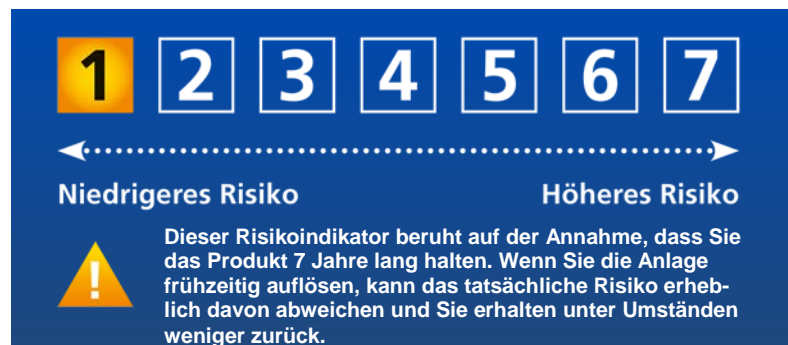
1 2 3 4 5 6 7

Niedrigeres Risiko

Höheres Risiko

!

Dieser Risikoindikator beruht auf der Annahme, dass Sie das Produkt 7 Jahre lang halten. Wenn Sie die Anlage frühzeitig auflösen, kann das tatsächliche Risiko erheblich davon abweichen und Sie erhalten unter Umständen weniger zurück.